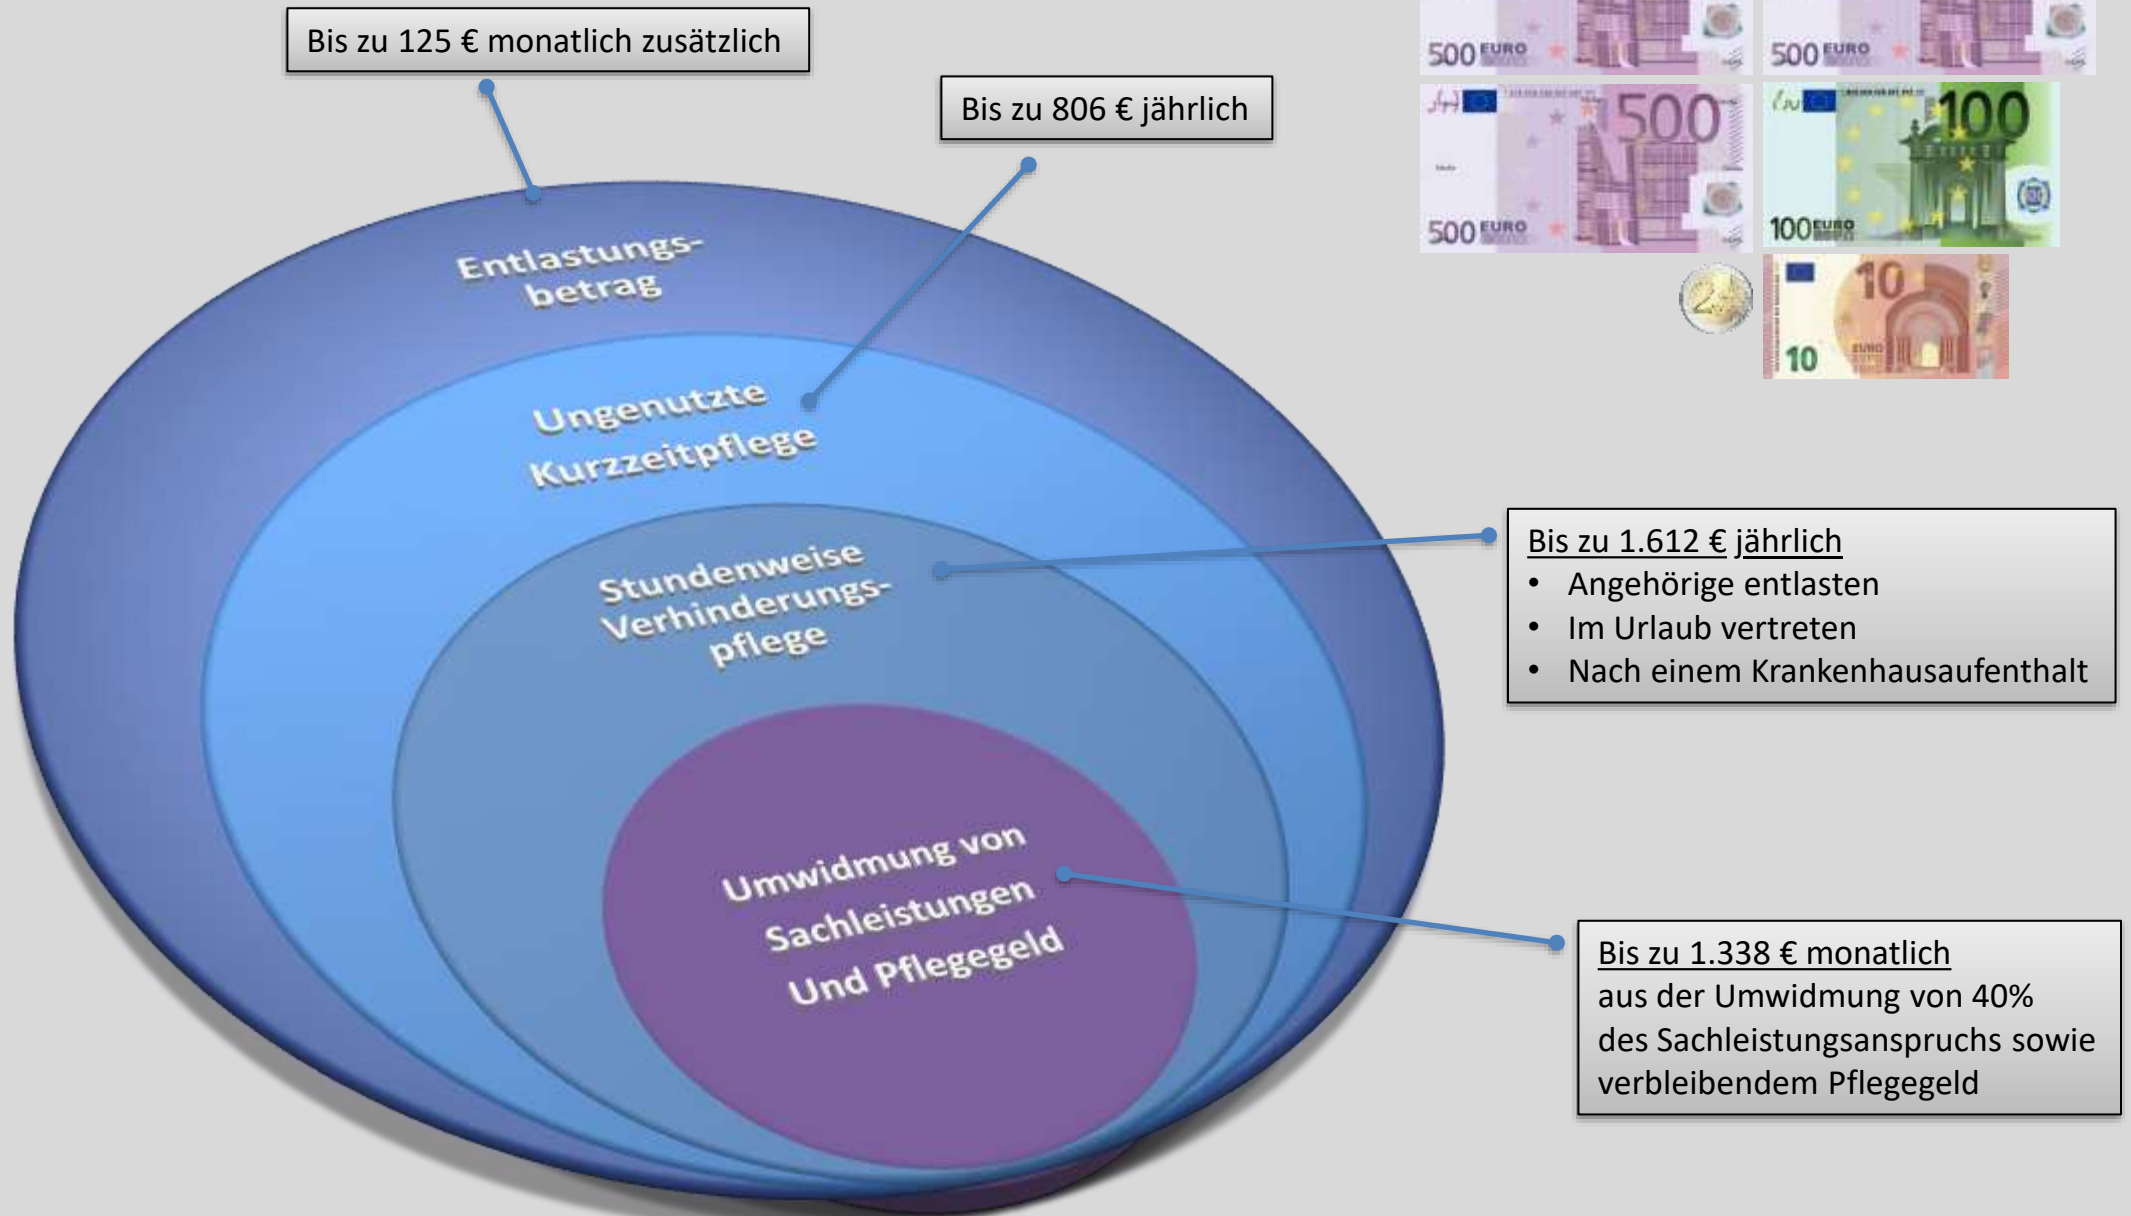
Bis zu 125 € monatlich zusätzlich

Bis zu 806 € jährlich

500 EURO 500 EURO
500 500 EURO 100 100 EURO
2 10 10 EURO

Entlastungsbetrag

Ungenutzte Kurzzeitpflege

Stundenweise Verhinderungspflege

Umwidmung von Sachleistungen Und Pflegegeld

Bis zu 1.612 € jährlich
• Angehörige entlasten
• Im Urlaub vertreten
• Nach einem Krankenhausaufenthalt

Bis zu 1.338 € monatlich
aus der Umwidmung von 40% des Sachleistungsanspruchs sowie verbleibendem Pflegegeld